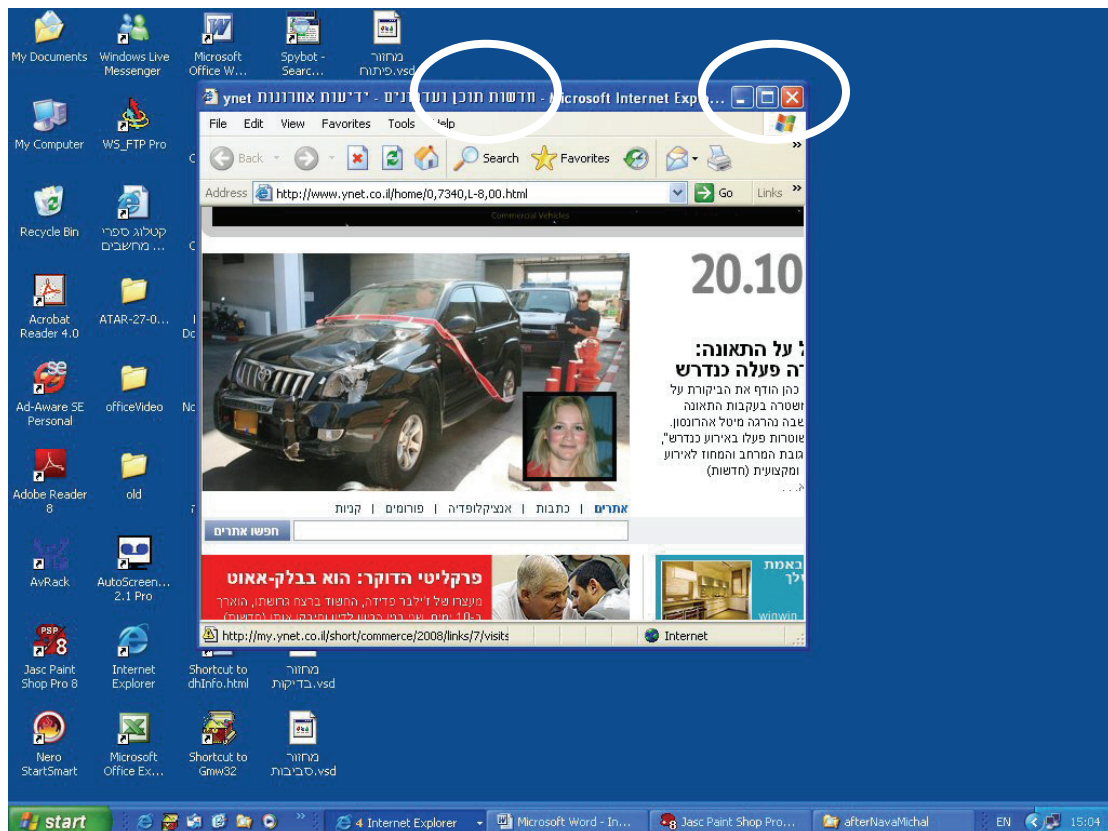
My Documents
Windows Live Messenger
Microsoft Office W...
Spybot - Searc...
מחזור פיתוח.vsd

My Computer
WS_FTP Pro

Recycle Bin
קטלוג ספרי מחשבים ...

Acrobat Reader 4.0
ATAR-27-0...

Ad-Aware SE Personal
officeVideo

Adobe Reader 8
old

AvRack
AutoScreen... 2.1 Pro

Jasc Paint Shop Pro 8
Internet Explorer
Shortcut to dhInfo.html
מחזור בדיקות.vsd

Nero StartSmart
Microsoft Office Ex...
Shortcut to Gmw32
מחזור סביבות.vsd

ynet חדשות תוכן ועדכונים - ידיעות אחרונות - Microsoft Internet Exp...

File Edit View Favorites Tools Help
Back Search Favorites
Address http://www.ynet.co.il/home/0,7340,L-8,00.html Go Links

Commercial Vehicles

20.10

על התאונה:
פעלה כנדרש
כהן הודף את הביקורת על
משטרה בעקבות התאונה
שבה נהרגה מיטל אהרונסון.
שוטרות פעלו באירוע כנדרש",
גובת המרחב והמחוז לאירוע
ומקצועית (חדשות)

אתרים | כתבות | אנציקלופדיה | פורומים | קניות
חפשו אתרים

פרקליטי הדוקר: הוא בבלק-אאוט
מיעצרו של ז'ילבר פדידה, החשוד ברצח ברושתי, הוארך

באמות
שלך
winwin

http://my.ynet.co.il/short/commerce/2008/links/7/visits
Internet

start
4 Internet Explorer
Microsoft Word - In...
Jasc Paint Shop Pro...
afterNavaMichal
EN
15:04